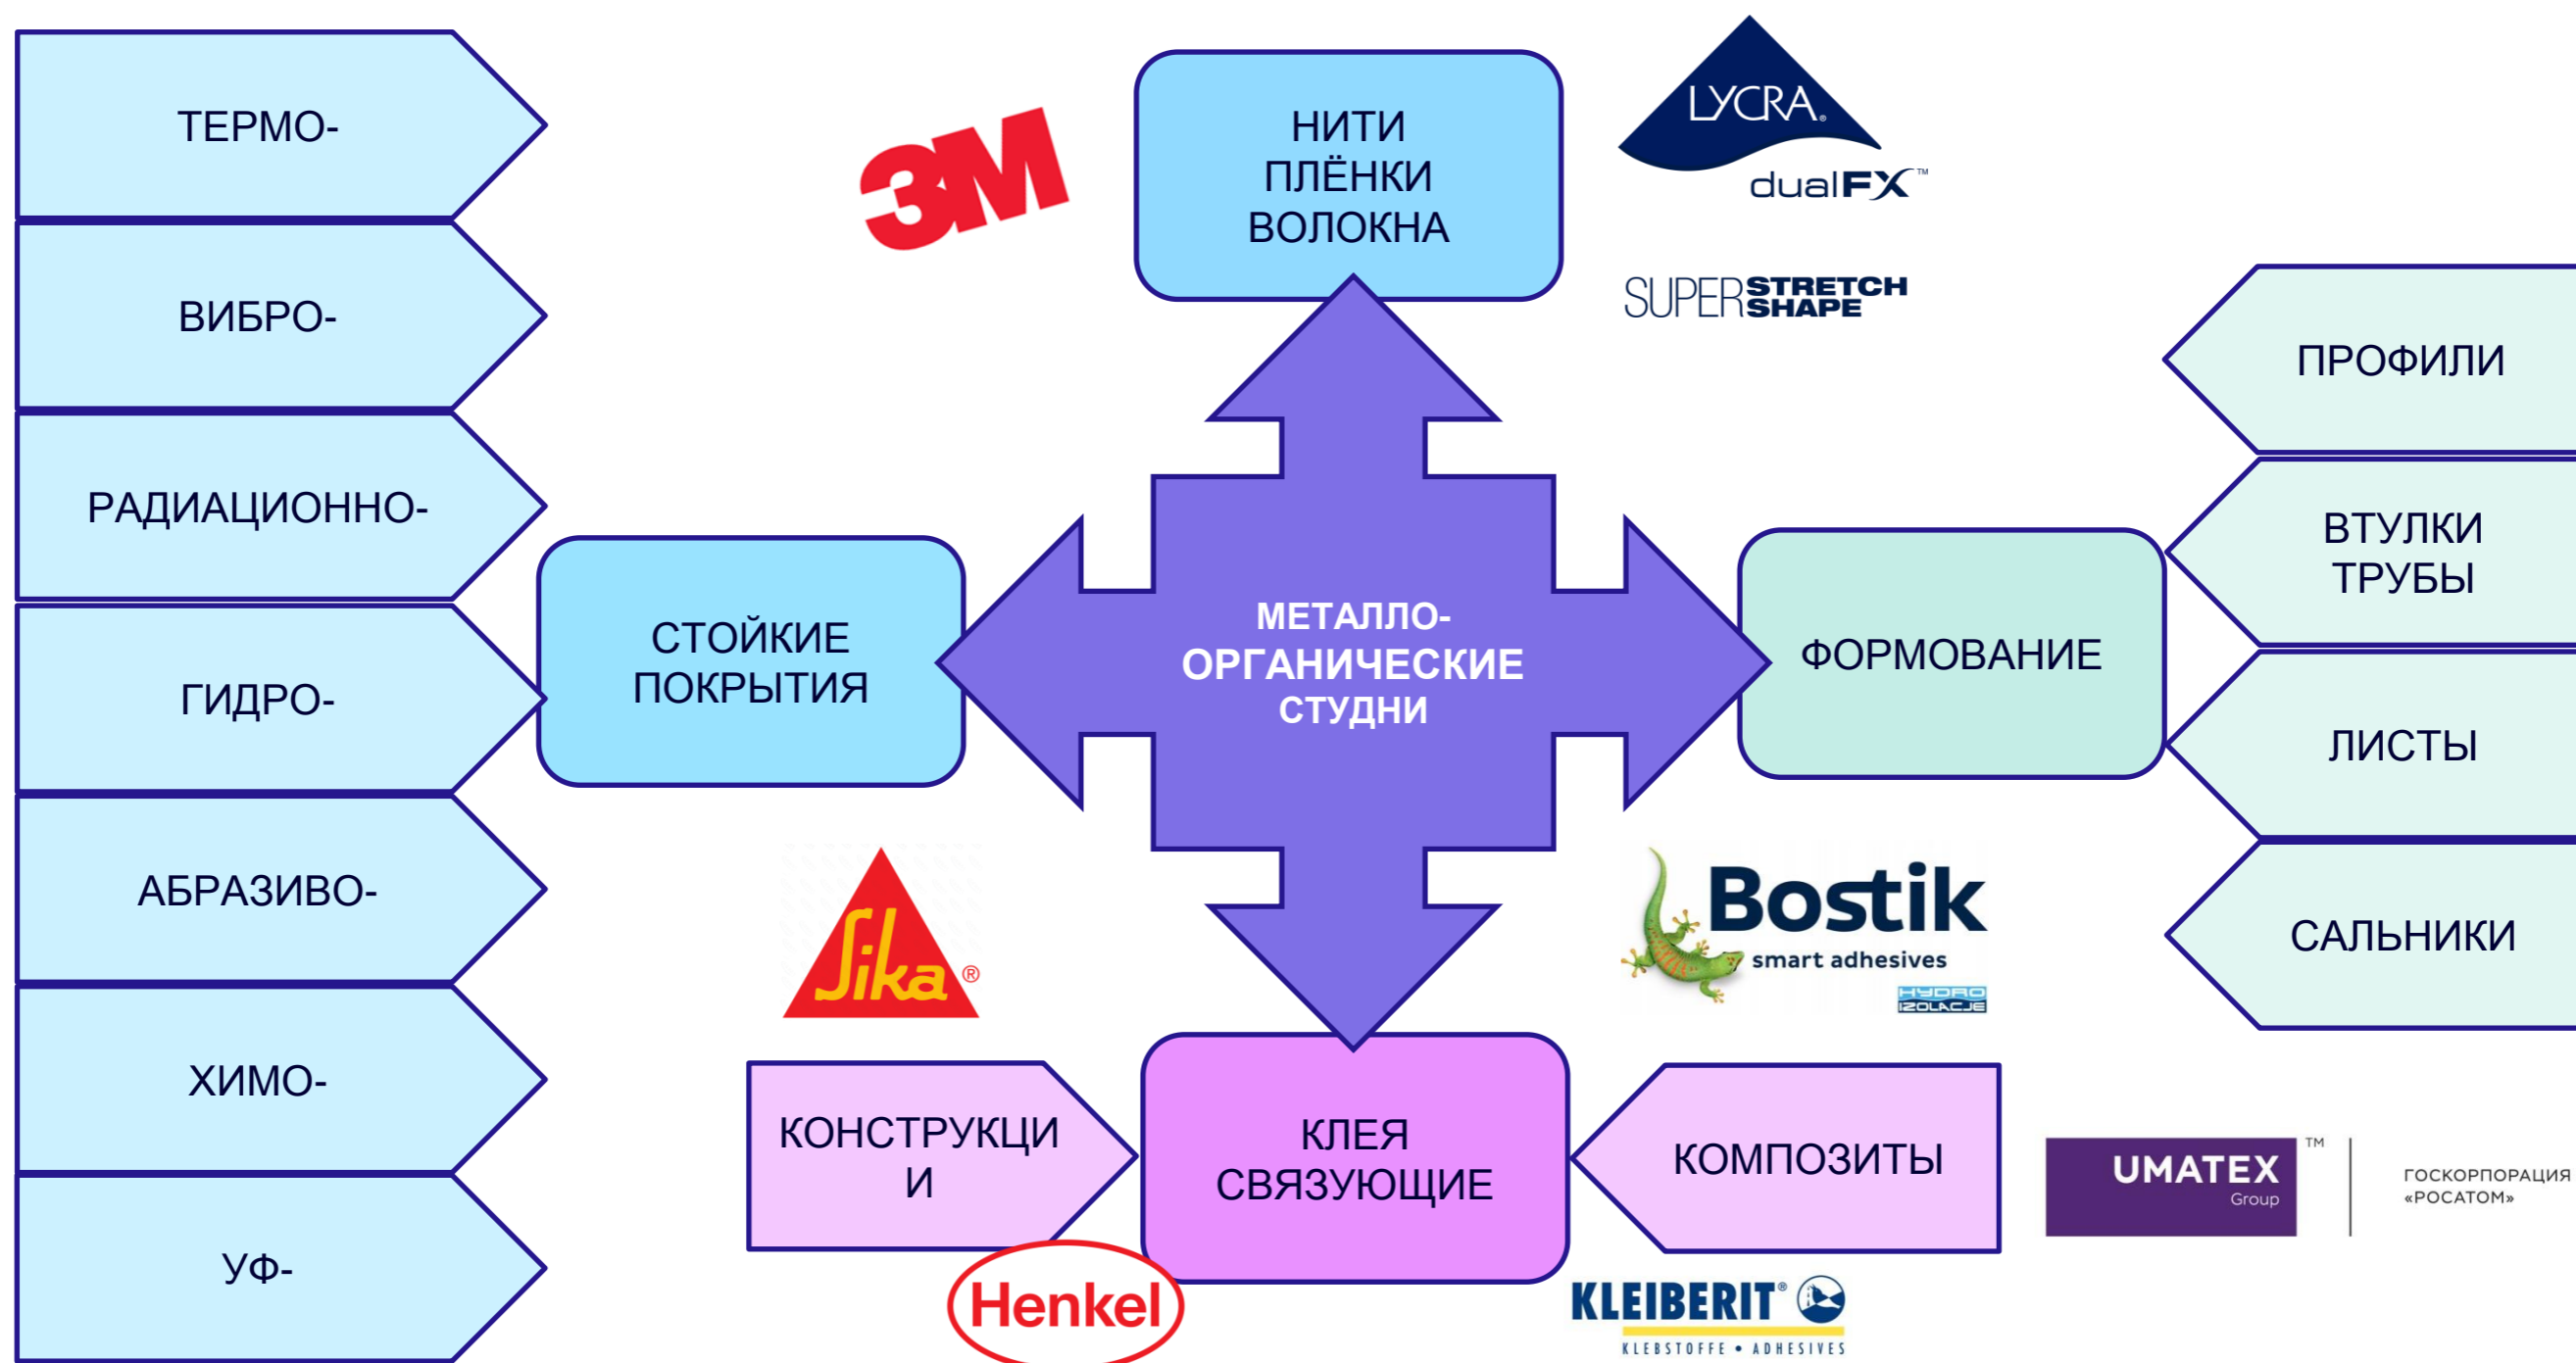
ТЕРМО-

ВИБРО-

РАДИАЦИОННО-

ГИДРО-

АБРАЗИВО-

ХИМО-

УФ-

3M

НИТИ
ПЛЁНКИ
ВОЛОКНА

LYCRA
dualFX™

SUPERSTRETCH SHAPE

СТОЙКИЕ
ПОКРЫТИЯ

МЕТАЛЛО-
ОРГАНИЧЕСКИЕ
СТУДНИ

ФОРМОВАНИЕ

ПРОФИЛИ

ВТУЛКИ
ТРУБЫ

ЛИСТЫ

САЛЬНИКИ

Sika®

Bostik
smart adhesives
HYDRO IZOLACJE

КОНСТРУКЦИ
И

КЛЕЯ
СВЯЗУЮЩИЕ

КОМПОЗИТЫ

UMATEX Group ™

ГОСКОРПОРАЦИЯ «РОСАТОМ»

Henkel

KLEIBERIT®
KLEBSTOFFE • ADHESIVES